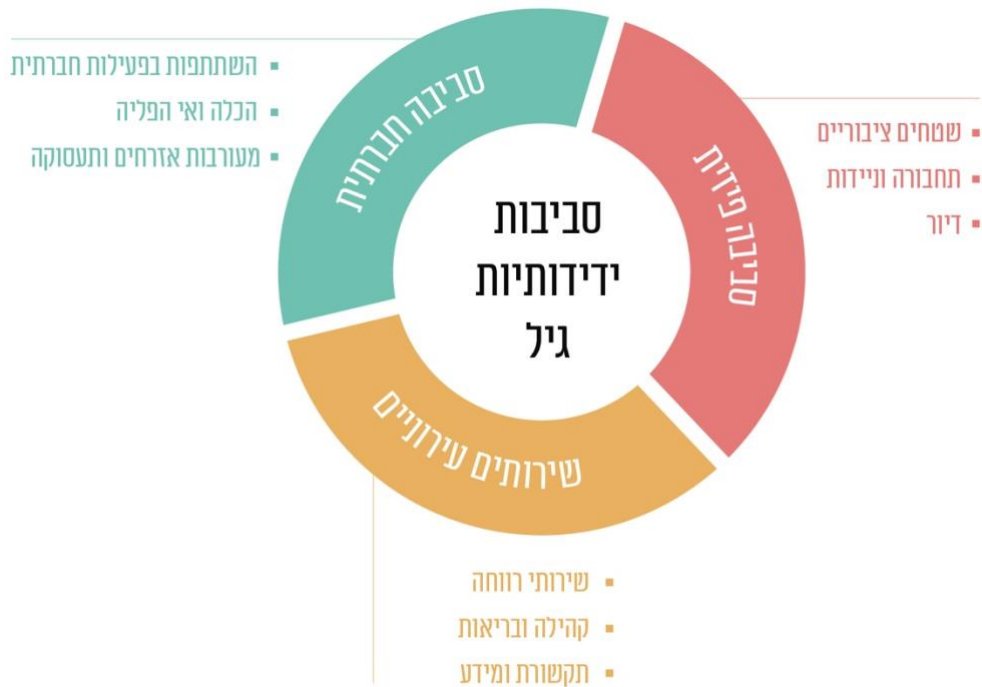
סביבות ידידותיות גיל

סביבה חברתית
השתתפות בפעילות חברתית
הכלה ואי הפליה
מעורבות אזרחים ותעסוקה

סביבה פיזית
שטחים ציבוריים
תחבורה וניידות
דיור

שירותים עירוניים
שירותי רווחה
קהילה ובריאות
תקשורת ומידע